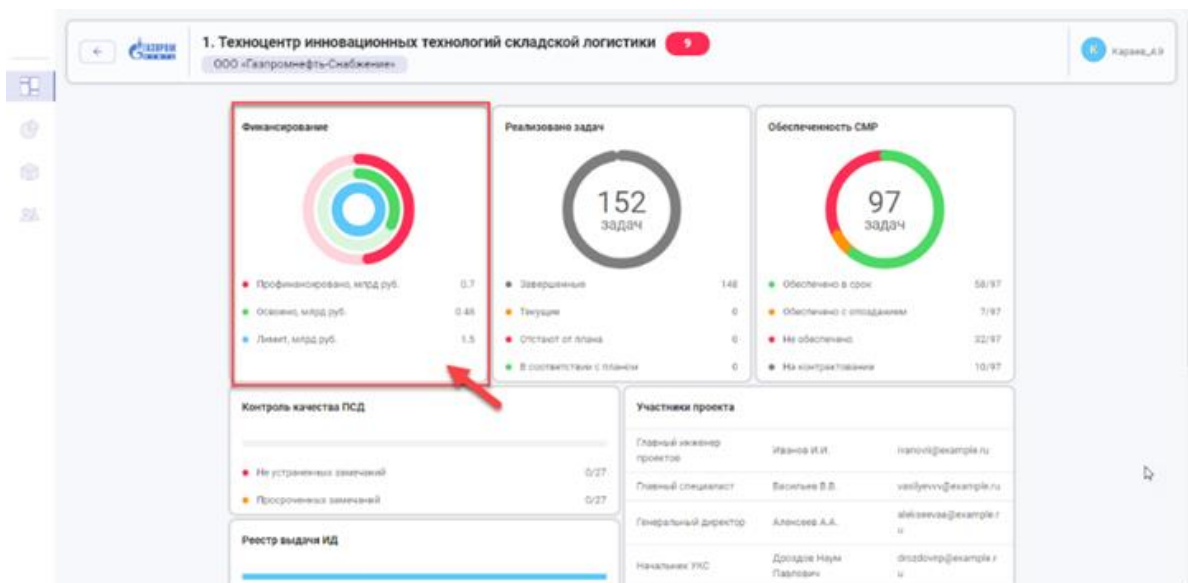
←

1. Техноцентр инновационных технологий складской логистики 9

ООО «Газпромнефть-Снабжение»

К Караев_А.Э

Финансирование

● Профинансировано, млрд руб. 0.7
● Освоено, млрд руб. 0.46
● Лимит, млрд руб. 1.5

Реализовано задач

152
задач

● Завершенные 148
● Текущие 0
● Отстают от плана 0
● В соответствии с планом 0

Обеспеченность СМР

97
задач

● Обеспечено в срок 58/97
● Обеспечено с опозданием 7/97
● Не обеспечено 32/97
● На контрактовании 10/97

Контроль качества ПСД

● Не устраненных замечаний 0/27
● Просроченных замечаний 0/27

Реестр выдачи ИД

Участники проекта

| | | |
|---|---|---|
| Главный инженер проектов | Иванов И.И. | ivanovii@example.ru |
| Главный специалист | Васильев В.В. | vasilyevvv@example.ru |
| Генеральный директор | Алексеев А.А. | alekseevaa@example.ru |
| Начальник УКС | Дроздов Наум Павлович | drozdovnp@example.ru |